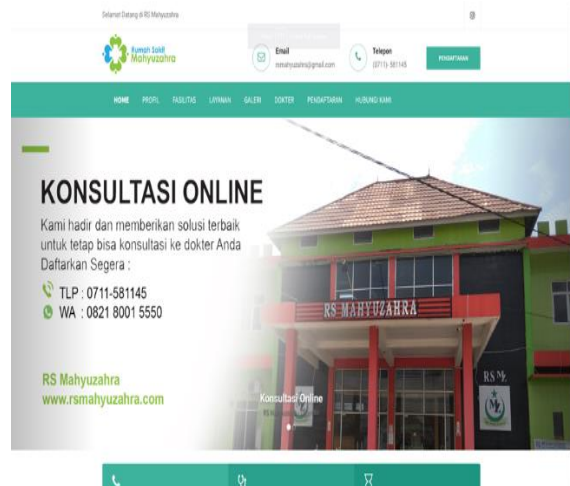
Selamat Datang di RS Mahyuzahra

Rumah Sakit Mahyuzahra

Email
rsmahyuzahra@gmail.com

Telepon
(0711)- 581145

PENDAFTARAN

HOME PROFIL FASILITAS LAYANAN GALERI DOKTER PENDAFTARAN HUBUNGI KAMI

KONSULTASI ONLINE

Kami hadir dan memberikan solusi terbaik untuk tetap bisa konsultasi ke dokter Anda Daftarkan Segera :

TLP : 0711-581145
WA : 0821 8001 5550

RS Mahyuzahra
www.rsmahyuzahra.com

RS MAHYUZAHRA

RS M

Konsultasi Online